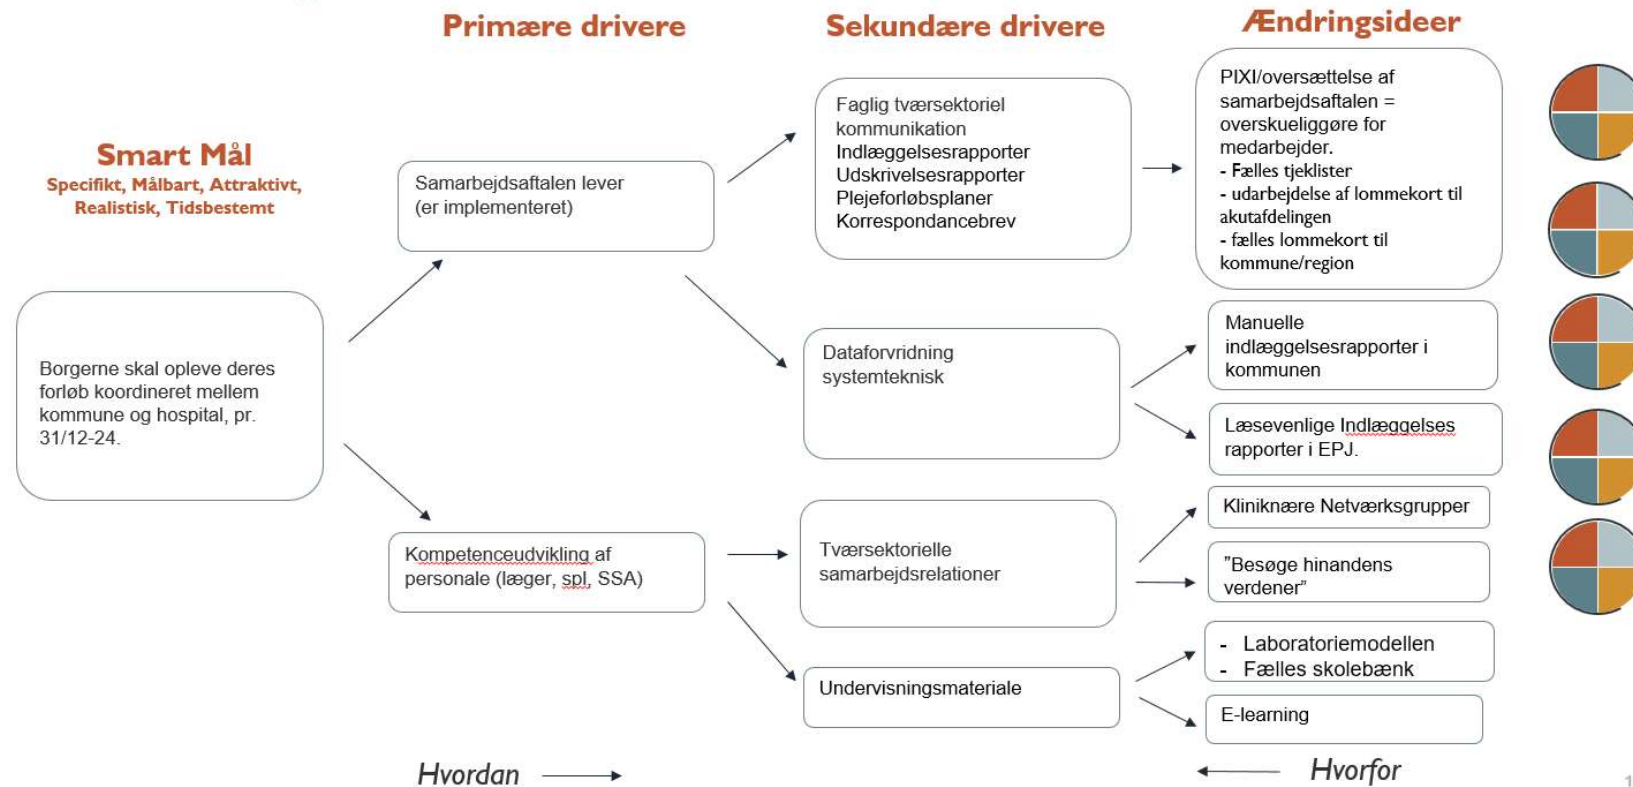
Primære drivere

Sekundære drivere

Ændringsideer

Smart Mål
Specifikt, Målbart, Attraktivt, Realistisk, Tidsbestemt

Borgerne skal opleve deres forløb koordineret mellem kommune og hospital, pr. 31/12-24.

Samarbejdsaftalen lever (er implementeret)

Kompetenceudvikling af personale (læger, spl, SSA)

Faglig tværsektoriel kommunikation
Indlæggelsesrapporter
Udskrivelsesrapporter
Plejeforløbsplaner
Korrespondancebrev

Dataforvridning systemteknisk

Tværsektorielle samarbejdsrelationer

Undervisningsmateriale

PIXI/oversættelse af samarbejdsaftalen = overskueliggøre for medarbejder.
- Fælles tjeklister
- udarbejdelse af lommekort til akutafdelingen
- fælles lommekort til kommune/region

Manuelle indlæggelsesrapporter i kommunen

Læsevenlige Indlæggelses rapporter i EPJ.

Kliniknære Netværksgrupper

"Besøge hinandens verdener"

- Laboratoriemodellen
- Fælles skolebænk

E-learning

Hvordan

Hvorfor